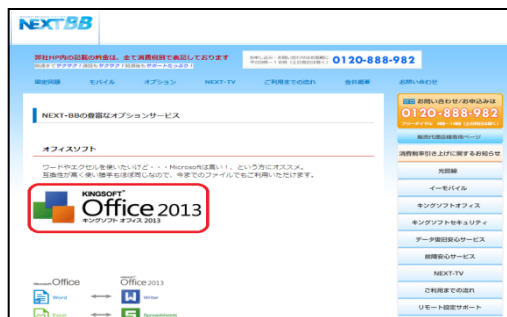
NEXT BB

弊社HP内の記載の料金は、全て消費税別で表記しております

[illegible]

お申し込み・お問い合わせ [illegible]

0120-888-982

固定回線　モバイル　オプション　NEXT-TV　ご利用までの流れ　会社概要　お問い合わせ

NEXT-BBの豊富なオプションサービス

オフィスソフト

ワードやエクセルを使いたいけど・・・Microsoftは高い！、という方にオススメ。
互換性が高く使い勝手もほぼ同じなので、今までのファイルでもご利用いただけます。

KINGSOFT
Office 2013
キングソフト オフィス 2013

Office　Office 2013

Word　Writer

Excel　Spreadsheets

お問い合せ/お申込みは
0120-888-982

販売代理店様専用ページ

消費税率引き上げに関するお知らせ

光回線

イーモバイル

キングソフトオフィス

キングソフトセキュリティ

データ復旧安心サービス

故障安心サービス

NEXT-TV

ご利用までの流れ

リモート設定サポート